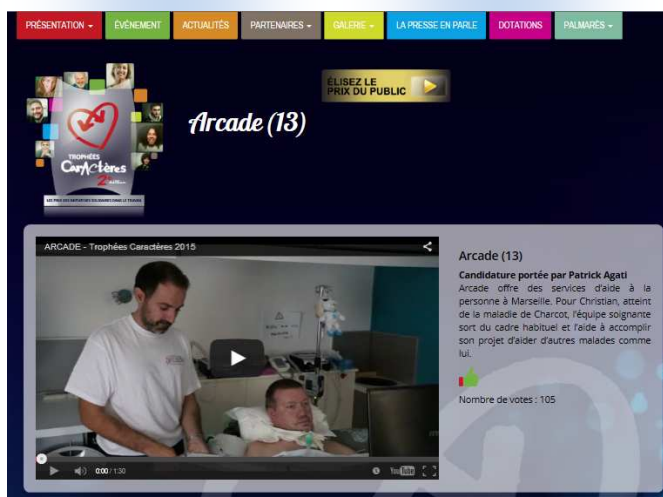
PRÉSENTATION ▾ | ÉVÉNEMENT | ACTUALITÉS | PARTENAIRES ▾ | GALERIE ▾ | LA PRESSE EN PARLE | DOTATIONS | PALMARÈS ▾

TROPHÉES Caractères

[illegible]

ÉLISEZ LE PRIX DU PUBLIC

Arcade (13)

ARCADE - Trophées Caractères 2015

0:00 / 1:30

Arcade (13)

Candidature portée par Patrick Agati

Arcade offre des services d'aide à la personne à Marseille. Pour Christian, atteint de la maladie de Charcot, l'équipe soignante sort du cadre habituel et l'aide à accomplir son projet d'aider d'autres malades comme lui.

Nombre de votes : 105